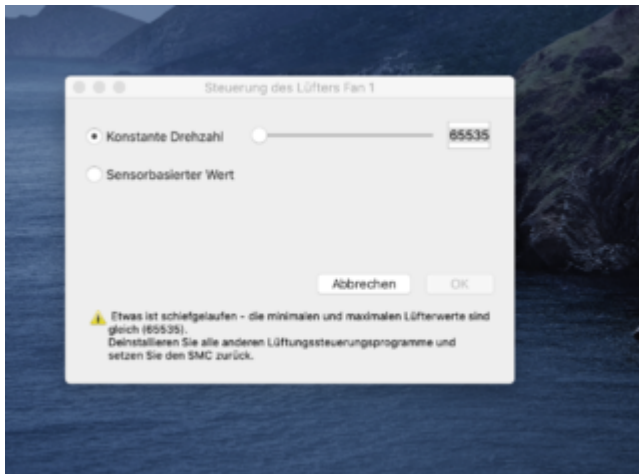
Steuerung des Lüfters Fan 1

Konstante Drehzahl

65535

Sensorbasierter Wert

Abbrechen

OK

Etwas ist schiefgelaufen – die minimalen und maximalen Lüfterwerte sind gleich (65535).
Deinstallieren Sie alle anderen Lüftungssteuerungsprogramme und setzen Sie den SMC zurück.